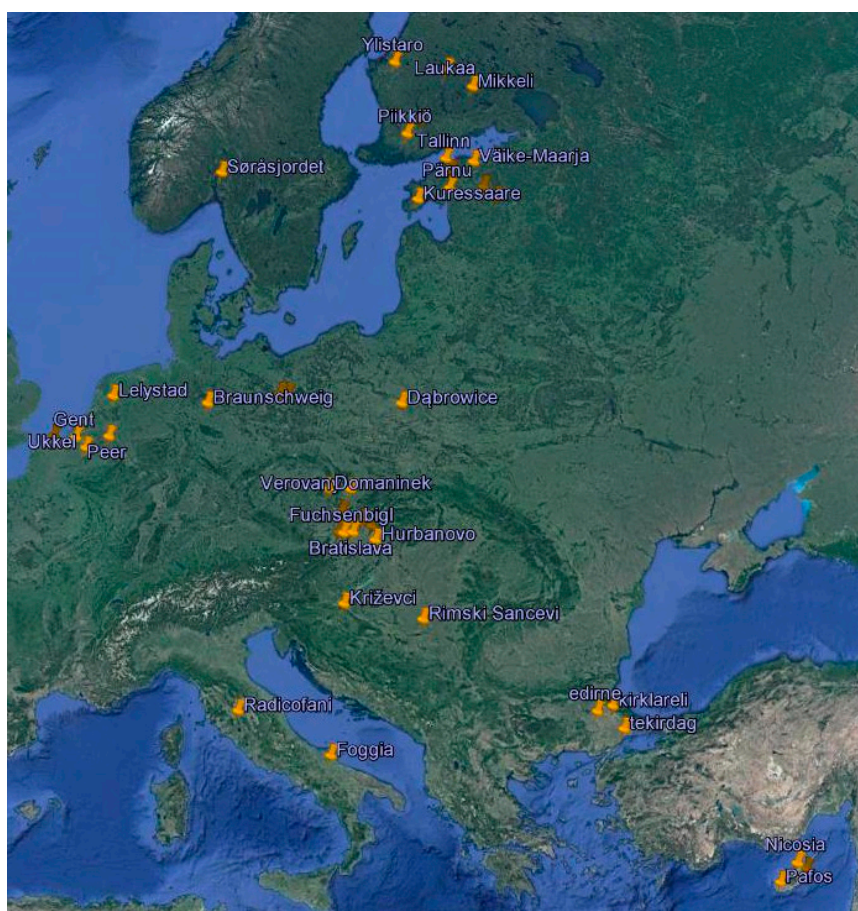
Ylistaro
Laukaa
Mikkeli
Piikkiö
Tallinn
Väike-Maarja
Pärnu
Kuressaare
Søråsjordet
Lelystad
Braunschweig
Dąbrowice
Gent
Ukkel
Peer
VerovanDomaninek
Fuchsenbigl
Hurbanovo
Bratislava
Križevci
Rimski Sancevi
edirne
kirklareli
tekirdag
Radicofani
Foggia
Nicosia
Pafos